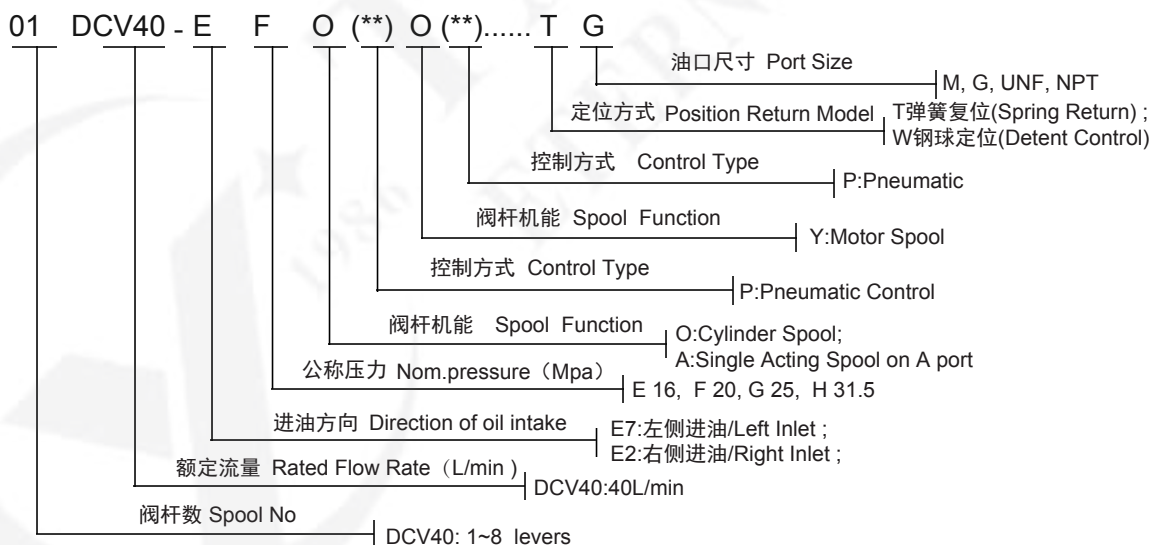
01 DCV40 - E F O (**) O (**)...... T G

油口尺寸 Port Size
M, G, UNF, NPT

定位方式 Position Return Model
T弹簧复位(Spring Return) ;
W钢球定位(Detent Control)

控制方式 Control Type
P:Pneumatic

阀杆机能 Spool Function
Y:Motor Spool

控制方式 Control Type
P:Pneumatic Control

阀杆机能 Spool Function
O:Cylinder Spool;
A:Single Acting Spool on A port

公称压力 Nom.pressure（Mpa）
E 16, F 20, G 25, H 31.5

进油方向 Direction of oil intake
E7:左侧进油/Left Inlet ;
E2:右侧进油/Right Inlet ;

额定流量 Rated Flow Rate（L/min )
DCV40:40L/min

阀杆数 Spool No
DCV40: 1~8 levers